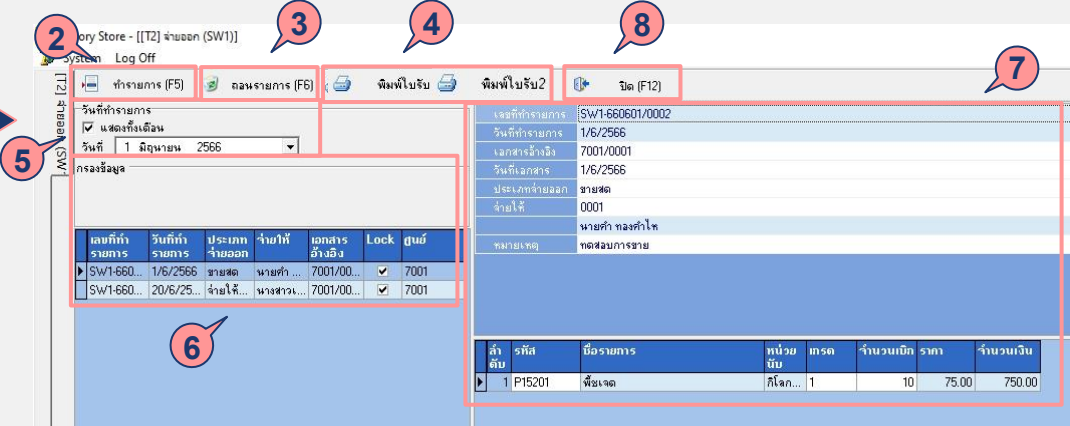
ory Store - [[T2] จ่ายออก (SW1)]
System Log Off
2
3
4
8
7
5
6
[T2] จ่ายออก (SW
ทำรายการ (F5)
ถอนรายการ (F6)
พิมพ์ใบรับ
พิมพ์ใบรับ2
ปิด (F12)
วันที่ทำรายการ
แสดงทั้งเดือน
วันที่ 1 มิถุนายน 2566
กรองข้อมูล

| เลขที่ทำรายการ | วันที่ทำรายการ | ประเภทจ่ายออก | จ่ายให้ | เอกสารอ้างอิง | Lock | ศูนย์ |
|---|---|---|---|---|---|---|
| SW1-660... | 1/6/2566 | ขายสด | นายคำ ... | 7001/00... | ✔ | 7001 |
| SW1-660... | 20/6/25... | จ่ายให้... | นางสาวเ... | 7001/00... | ✔ | 7001 |

| | |
|---|---|
| เลขที่ทำรายการ | SW1-660601/0002 |
| วันที่ทำรายการ | 1/6/2566 |
| เอกสารอ้างอิง | 7001/0001 |
| วันที่เอกสาร | 1/6/2566 |
| ประเภทจ่ายออก | ขายสด |
| จ่ายให้ | 0001 |
| | นายคำ ทองคำไท |
| หมายเหตุ | ทดสอบการขาย |

| ลำดับ | รหัส | ชื่อรายการ | หน่วยนับ | เกรด | จำนวนเบิก | ราคา | จำนวนเงิน |
|---|---|---|---|---|---|---|---|
| 1 | P15201 | พืชเจด | กิโลก... | 1 | 10 | 75.00 | 750.00 |